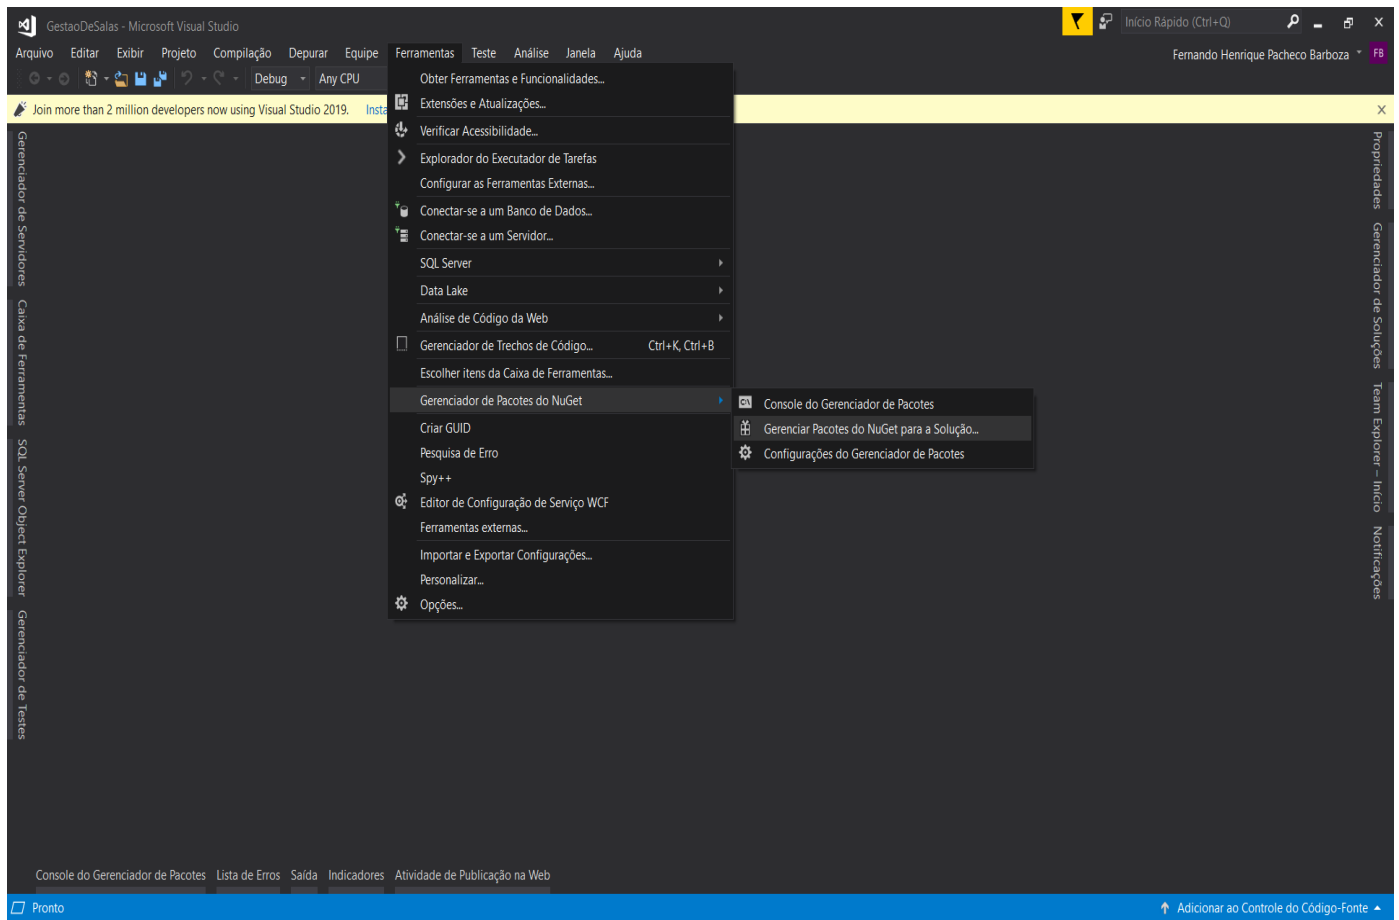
GestaoDeSalas - Microsoft Visual Studio

Início Rápido (Ctrl+Q)

Arquivo Editar Exibir Projeto Compilação Depurar Equipe Ferramentas Teste Análise Janela Ajuda

Fernando Henrique Pacheco Barboza FB

Debug Any CPU

Join more than 2 million developers now using Visual Studio 2019. Insta

Obter Ferramentas e Funcionalidades...
Extensões e Atualizações...
Verificar Acessibilidade...
Explorador do Executador de Tarefas
Configurar as Ferramentas Externas...
Conectar-se a um Banco de Dados...
Conectar-se a um Servidor...
SQL Server
Data Lake
Análise de Código da Web
Gerenciador de Trechos de Código... Ctrl+K, Ctrl+B
Escolher itens da Caixa de Ferramentas...
Gerenciador de Pacotes do NuGet
Criar GUID
Pesquisa de Erro
Spy++
Editor de Configuração de Serviço WCF
Ferramentas externas...
Importar e Exportar Configurações...
Personalizar...
Opções...

Console do Gerenciador de Pacotes
Gerenciar Pacotes do NuGet para a Solução...
Configurações do Gerenciador de Pacotes

Gerenciador de Servidores Caixa de Ferramentas SQL Server Object Explorer Gerenciador de Testes

Propriedades Gerenciador de Soluções Team Explorer - Início Notificações

Console do Gerenciador de Pacotes Lista de Erros Saída Indicadores Atividade de Publicação na Web

Pronto

Adicionar ao Controle do Código-Fonte